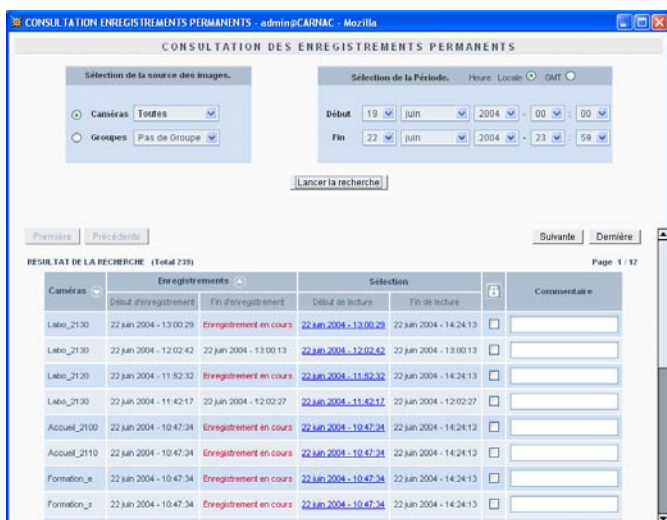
CONSULTATION ENREGISTREMENTS PERMANENTS - admin@CARNAC - Mozilla

CONSULTATION DES ENREGISTREMENTS PERMANENTS

Sélection de la source des images.

Caméras Toutes

Groupes Pas de Groupe

Sélection de la Période. Heure Locale GMT

Début 19 juin 2004 - 00 : 00

Fin 22 juin 2004 - 23 : 59

Lancer la recherche

Première Précédente

Suivante Dernière

RESULTAT DE LA RECHERCHE (Total 239)

Page 1 / 12

| Caméras | Enregistrements: Début d'enregistrement | Enregistrements: Fin d'enregistrement | Sélection: Début de lecture | Sélection: Fin de lecture | | Commentaire |
|---|---|---|---|---|---|---|
| Labo_2130 | 22 juin 2004 - 13:00:29 | Enregistrement en cours | 22 juin 2004 - 13:00:29 | 22 juin 2004 - 14:24:13 | | |
| Labo_2130 | 22 juin 2004 - 12:02:42 | 22 juin 2004 - 13:00:13 | 22 juin 2004 - 12:02:42 | 22 juin 2004 - 13:00:13 | | |
| Labo_2120 | 22 juin 2004 - 11:52:32 | Enregistrement en cours | 22 juin 2004 - 11:52:32 | 22 juin 2004 - 14:24:13 | | |
| Labo_2130 | 22 juin 2004 - 11:42:17 | 22 juin 2004 - 12:02:27 | 22 juin 2004 - 11:42:17 | 22 juin 2004 - 12:02:27 | | |
| Accueil_2100 | 22 juin 2004 - 10:47:34 | Enregistrement en cours | 22 juin 2004 - 10:47:34 | 22 juin 2004 - 14:24:13 | | |
| Accueil_2110 | 22 juin 2004 - 10:47:34 | Enregistrement en cours | 22 juin 2004 - 10:47:34 | 22 juin 2004 - 14:24:13 | | |
| Formation_e | 22 juin 2004 - 10:47:34 | Enregistrement en cours | 22 juin 2004 - 10:47:34 | 22 juin 2004 - 14:24:13 | | |
| Formation_s | 22 juin 2004 - 10:47:34 | Enregistrement en cours | 22 juin 2004 - 10:47:34 | 22 juin 2004 - 14:24:13 | | |